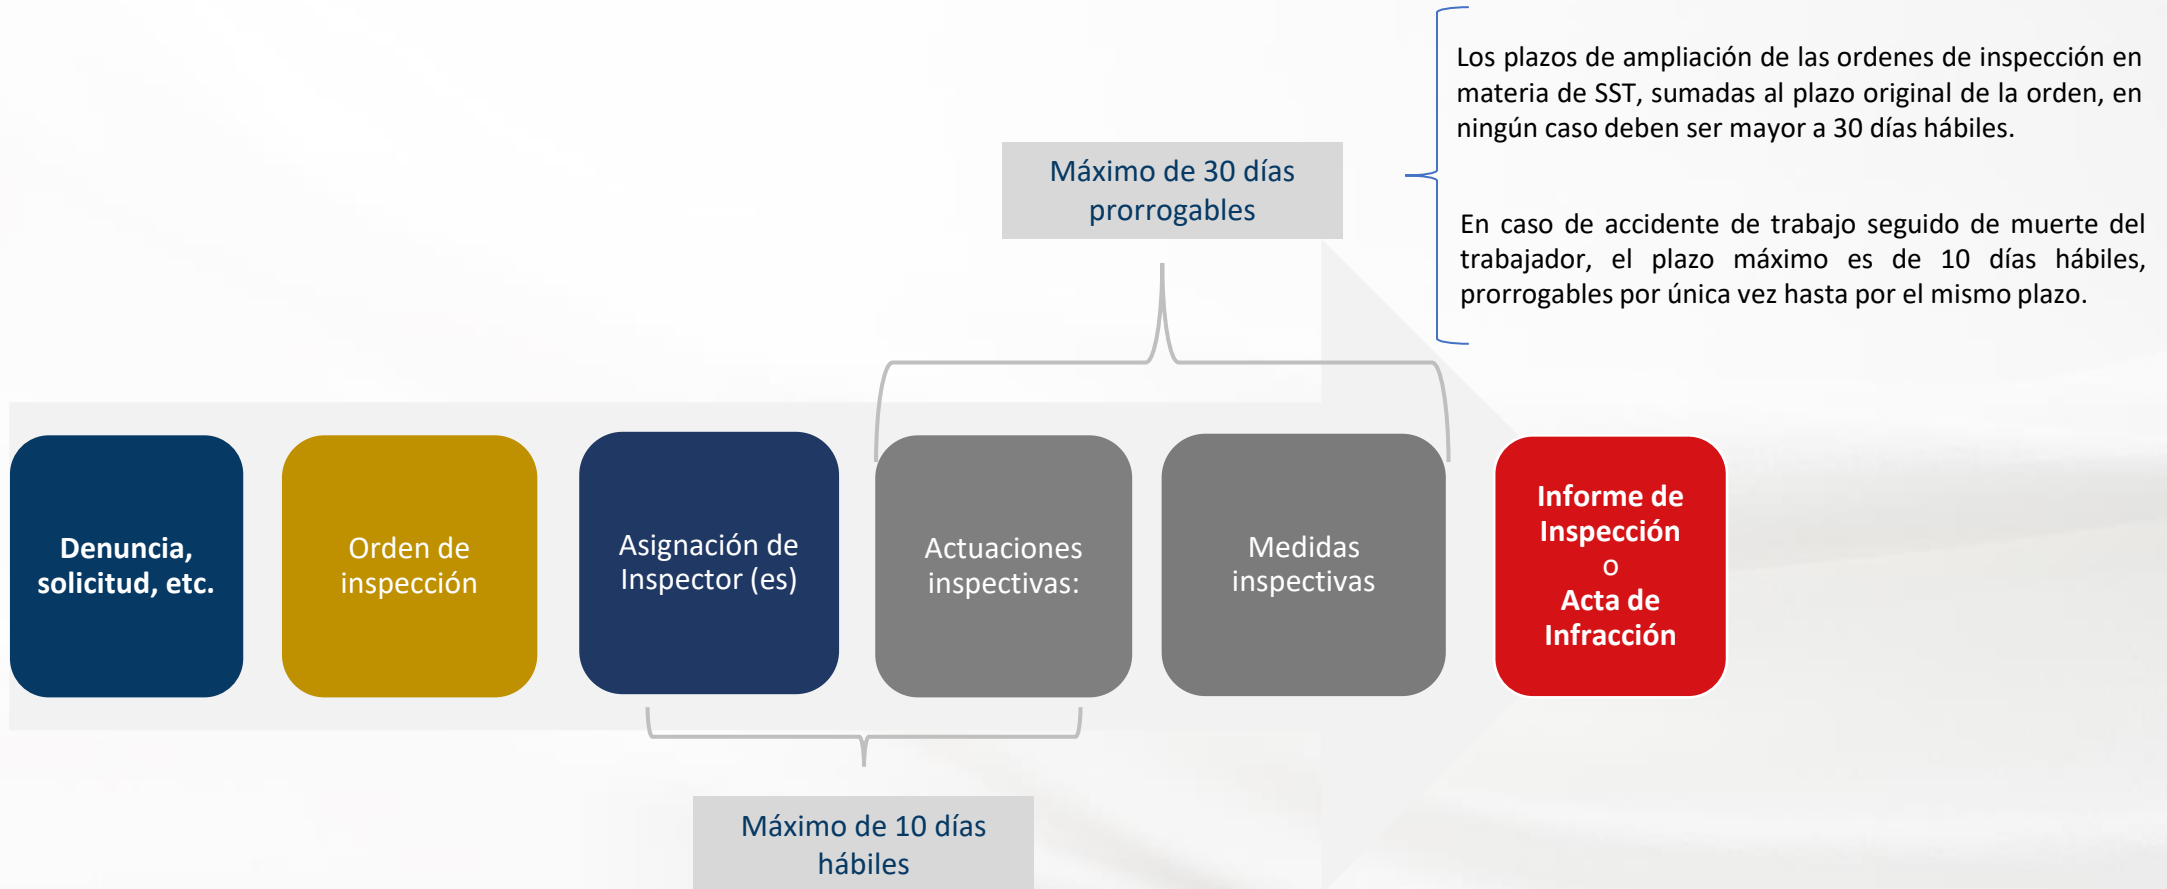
Los plazos de ampliación de las ordenes de inspección en materia de SST, sumadas al plazo original de la orden, en ningún caso deben ser mayor a 30 días hábiles.

En caso de accidente de trabajo seguido de muerte del trabajador, el plazo máximo es de 10 días hábiles, prorrogables por única vez hasta por el mismo plazo.

Máximo de 30 días prorrogables

Denuncia, solicitud, etc.

Orden de inspección

Asignación de Inspector (es)

Actuaciones inspectivas:

Medidas inspectivas

Informe de Inspección
o
Acta de Infracción

Máximo de 10 días hábiles